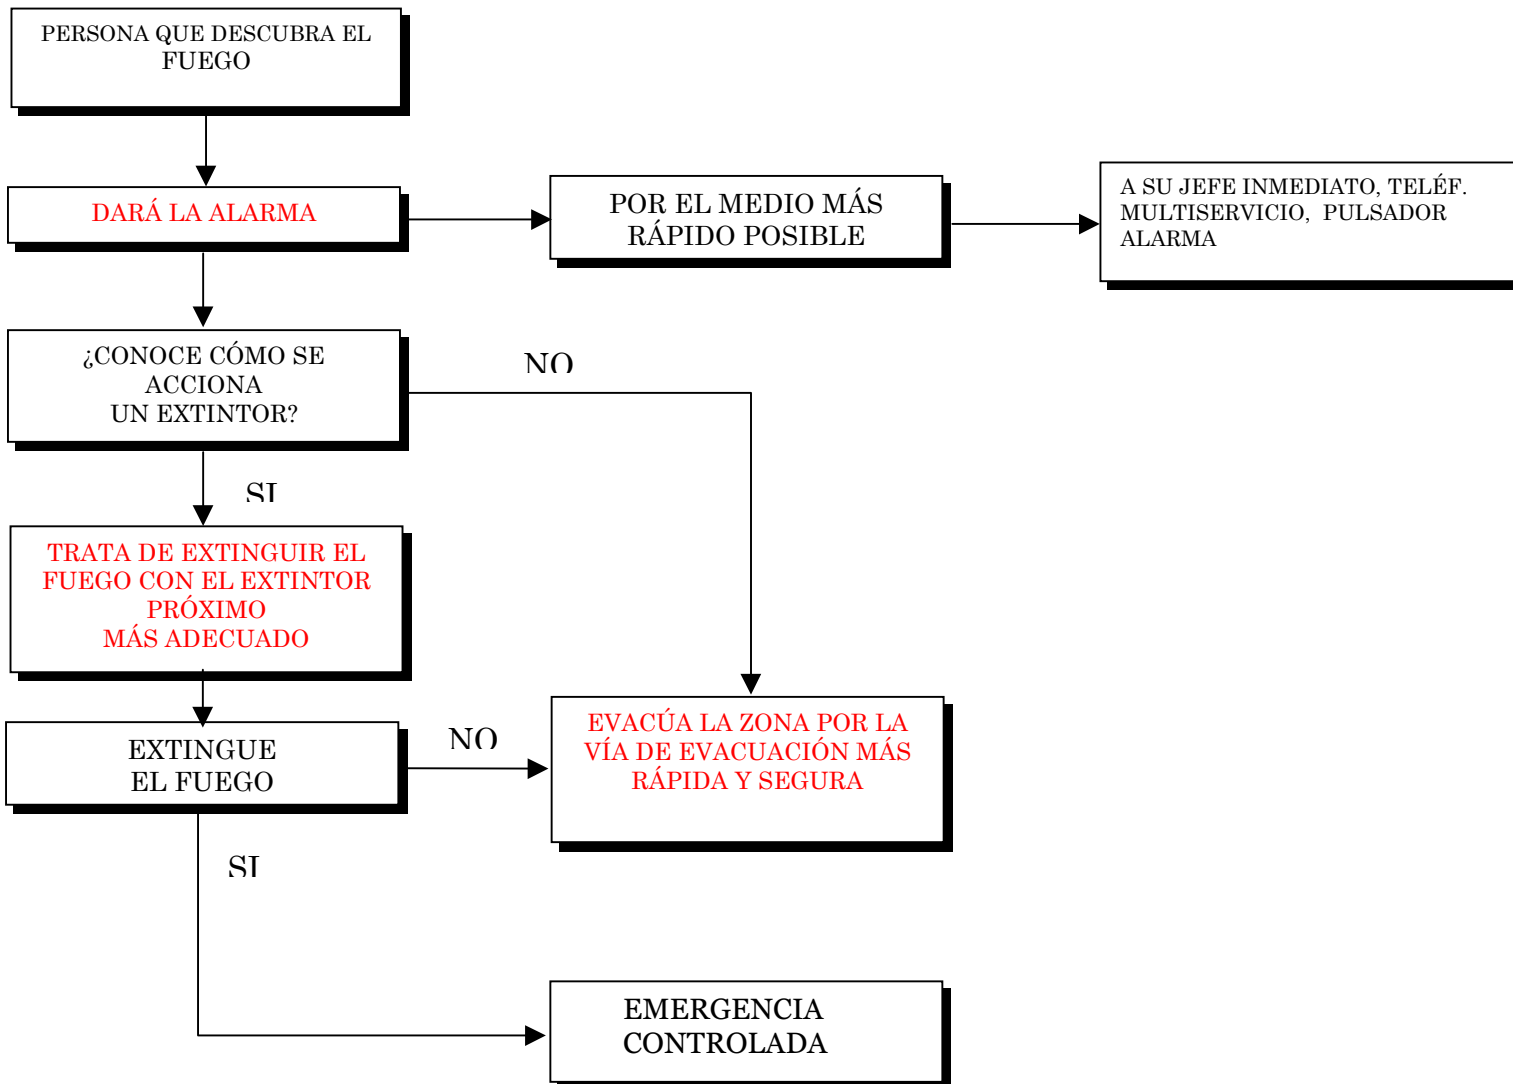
PERSONA QUE DESCUBRA EL FUEGO

DARÁ LA ALARMA

POR EL MEDIO MÁS RÁPIDO POSIBLE

A SU JEFE INMEDIATO, TELÉF. MULTISERVICIO, PULSADOR ALARMA

¿CONOCE CÓMO SE ACCIONA UN EXTINTOR?

NO

SI

TRATA DE EXTINGUIR EL FUEGO CON EL EXTINTOR PRÓXIMO MÁS ADECUADO

EXTINGUE EL FUEGO

NO

EVACÚA LA ZONA POR LA VÍA DE EVACUACIÓN MÁS RÁPIDA Y SEGURA

SI

EMERGENCIA CONTROLADA